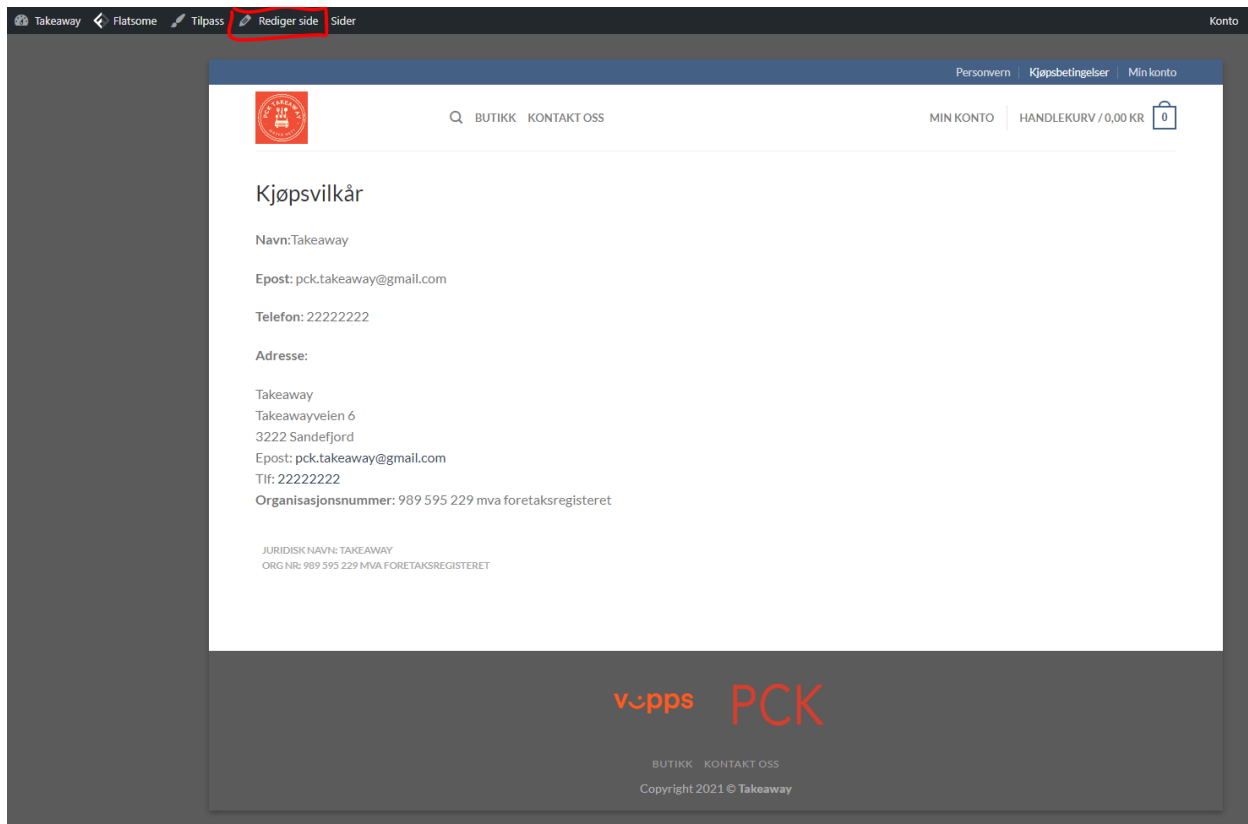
Takeaway Flatsome Tilpass Rediger side Sider Konto

Personvern | Kjøpsbetingelser | Min konto

PCK TAKEAWAY

BUTIKK KONTAKT OSS

MIN KONTO HANDLEKURV / 0,00 KR 0

Kjøpsvilkår

**Navn**:Takeaway

**Epost:** pck.takeaway@gmail.com

**Telefon**: 22222222

**Adresse:**

Takeaway
Takeawayveien 6
3222 Sandefjord
Epost: pck.takeaway@gmail.com
Tlf: 22222222
**Organisasjonsnummer:** 989 595 229 mva foretaksregisteret

JURIDISK NAVN: TAKEAWAY
ORG NR: 989 595 229 MVA FORETAKSREGISTERET

vipps PCK

BUTIKK KONTAKT OSS

Copyright 2021 © **Takeaway**